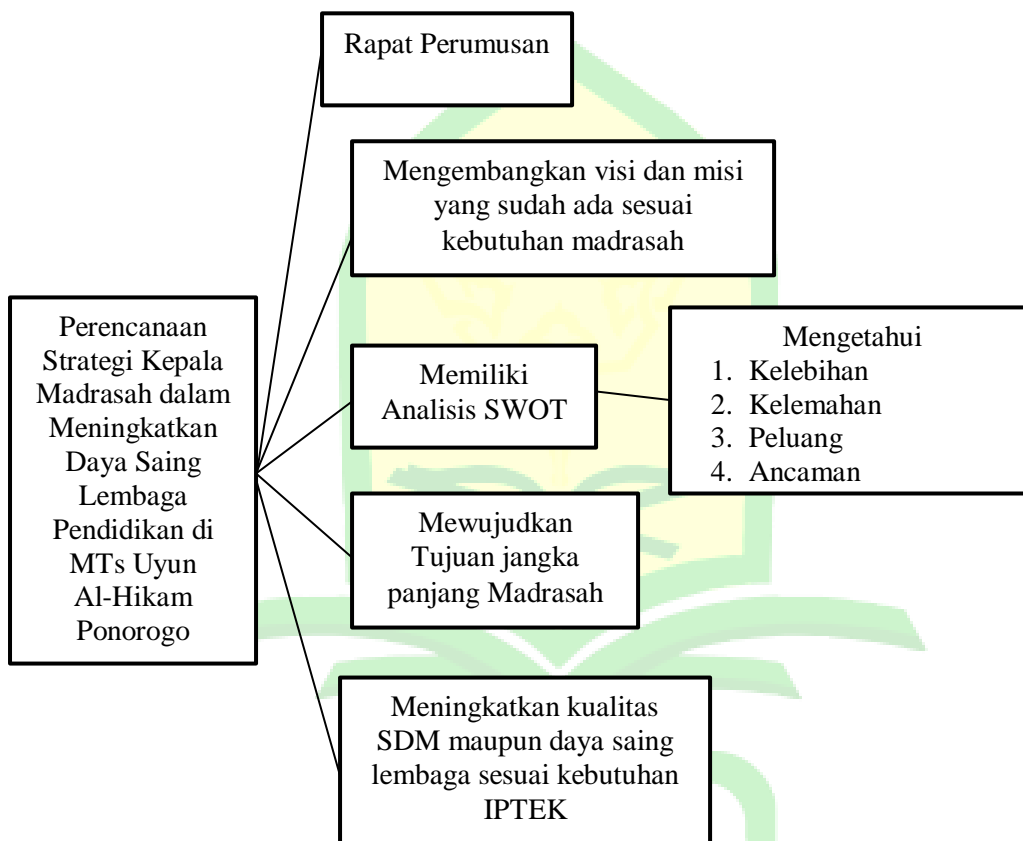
Perencanaan Strategi Kepala Madrasah dalam Meningkatkan Daya Saing Lembaga Pendidikan di MTs Uyun Al-Hikam Ponorogo

Rapat Perumusan

Mengembangkan visi dan misi yang sudah ada sesuai kebutuhan madrasah

Memiliki Analisis SWOT

Mengetahui
1. Kelebihan
2. Kelemahan
3. Peluang
4. Ancaman

Mewujudkan Tujuan jangka panjang Madrasah

Meningkatkan kualitas SDM maupun daya saing lembaga sesuai kebutuhan IPTEK